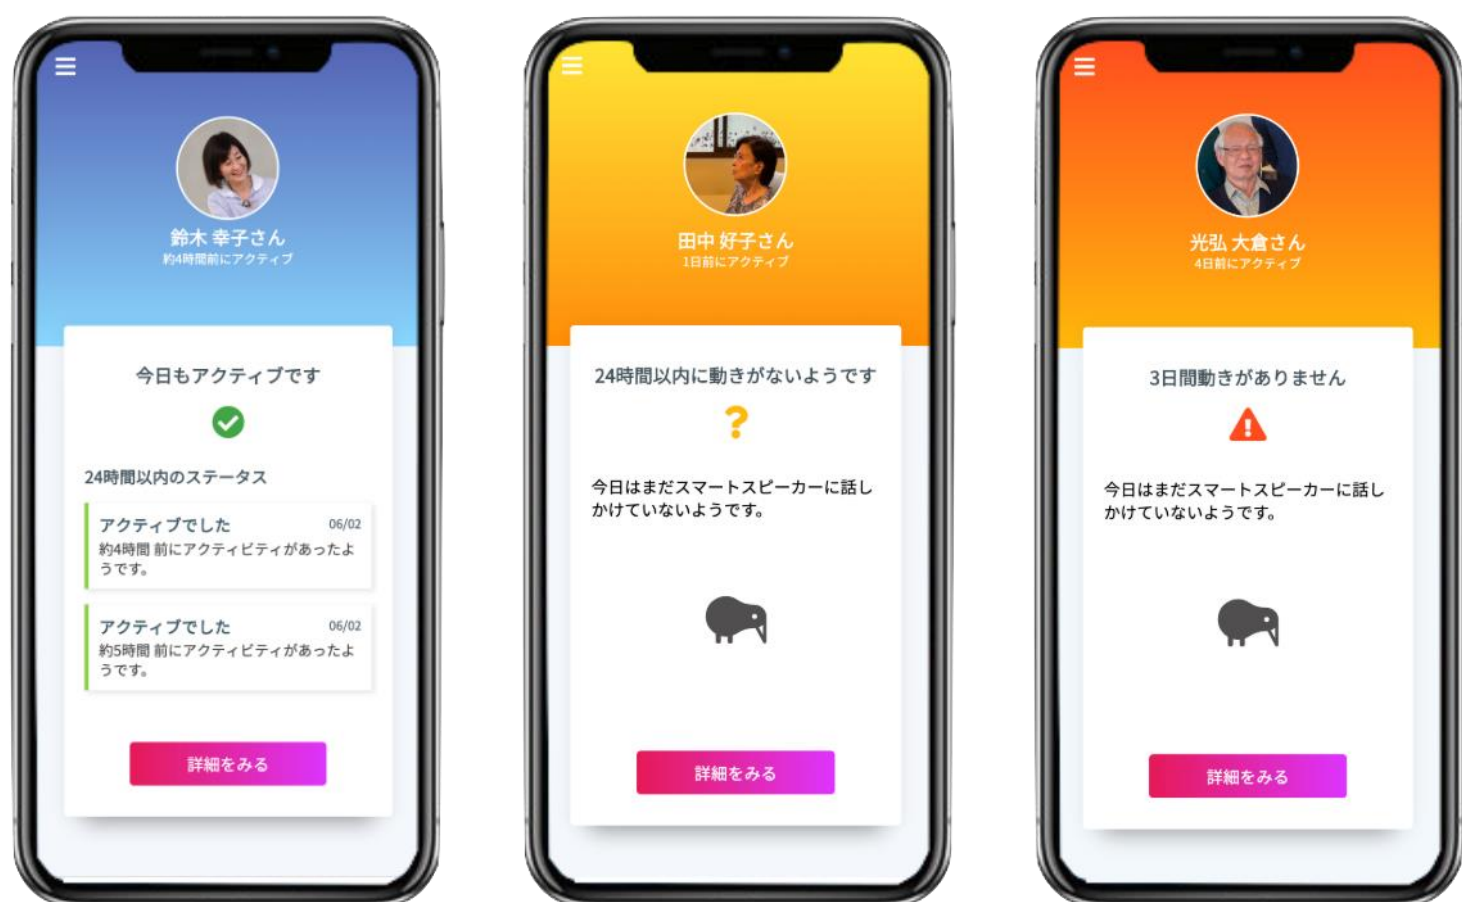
鈴木 幸子さん
約4時間前にアクティブ

今日もアクティブです

24時間以内のステータス

アクティブでした 06/02
約4時間 前にアクティビティがあったようです。

アクティブでした 06/02
約5時間 前にアクティビティがあったようです。

詳細をみる

田中 好子さん
1日前にアクティブ

24時間以内に動きがないようです

?

今日はまだスマートスピーカーに話しかけていないようです。

詳細をみる

光弘 大倉さん
4日前にアクティブ

3日間動きがありません

今日はまだスマートスピーカーに話しかけていないようです。

詳細をみる